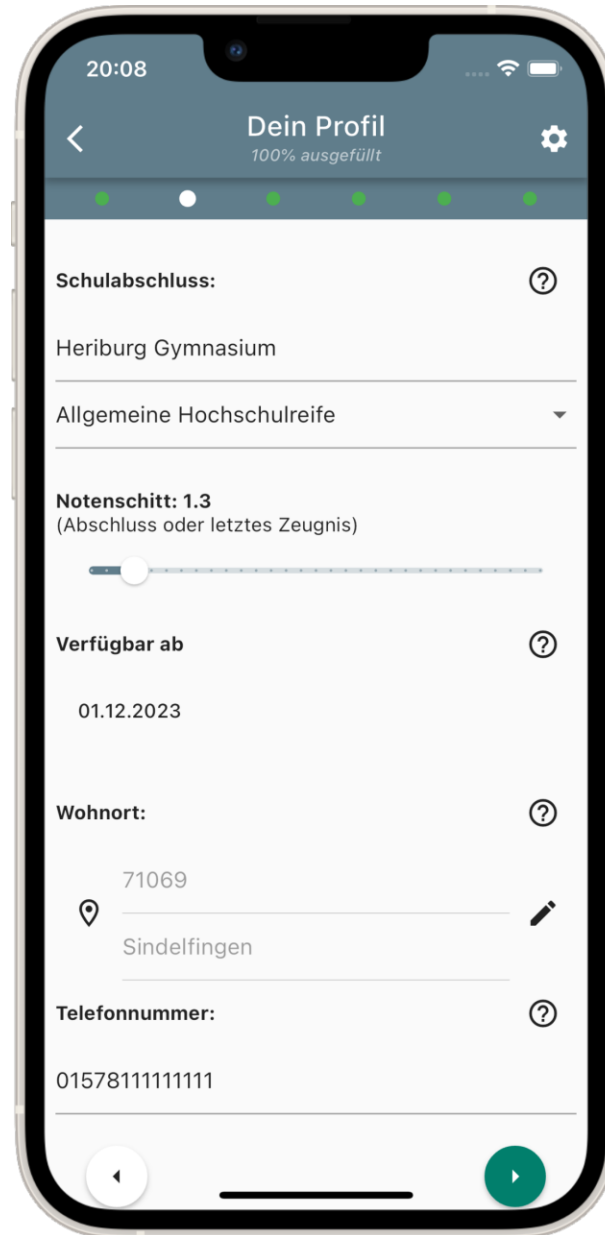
20:08

Dein Profil
100% ausgefüllt

Schulabschluss:

Heriburg Gymnasium

Allgemeine Hochschulreife

Notenschitt: 1.3
(Abschluss oder letztes Zeugnis)

Verfügbar ab

01.12.2023

Wohnort:

71069

Sindelfingen

Telefonnummer:

01578111111111